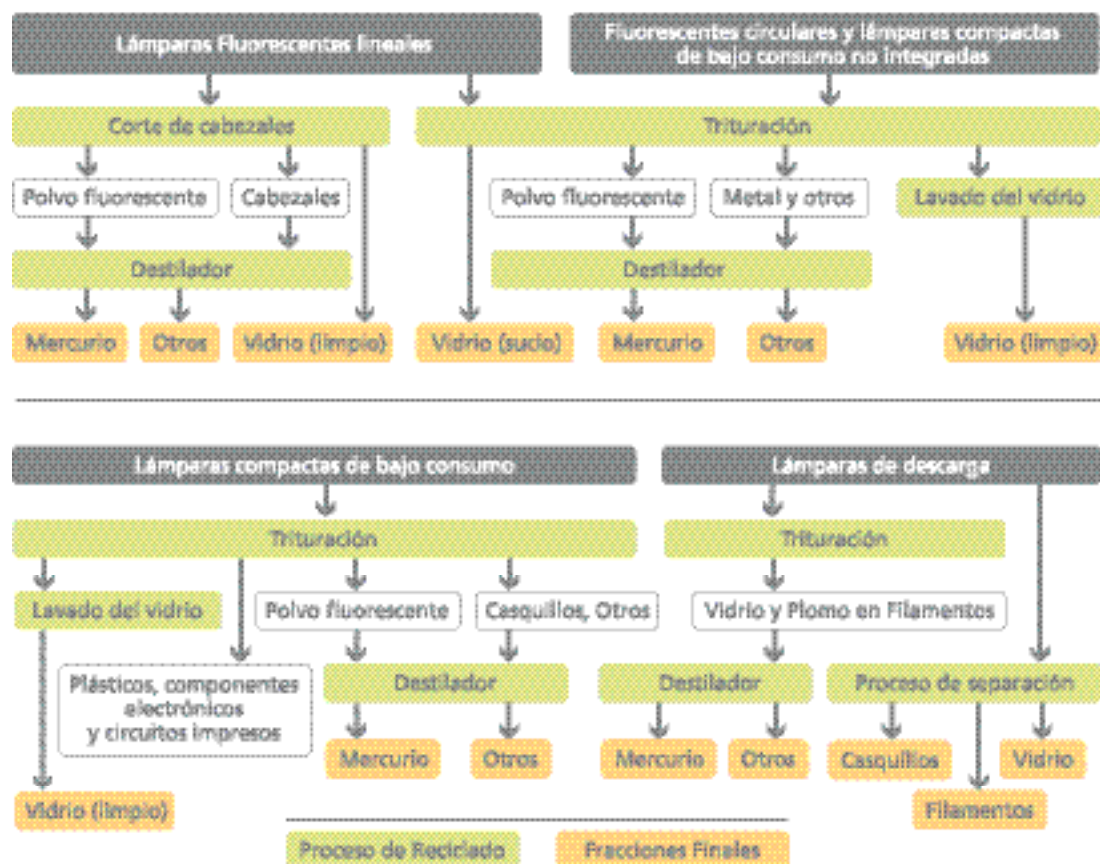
Lámparas Fluorescentas lineales

Fluorescentes circulares y lámparas compactas de bajo consumo no integradas

Corte de cabezales

Trituración

Polvo fluorescente

Cabezales

Polvo fluorescente

Metal y otros

Lavado del vidrio

Destilador

Destilador

Mercurio

Otros

Vidrio (limpio)

Vidrio (sucio)

Mercurio

Otros

Vidrio (limpio)

Lámparas compactas de bajo consumo

Lámparas de descarga

Trituración

Trituración

Lavado del vidrio

Polvo fluorescente

Casquillos, Otros

Vidrio y Plomo en Filamentos

Plásticos, componentes electrónicos y circuitos impresos

Destilador

Destilador

Proceso de separación

Mercurio

Otros

Mercurio

Otros

Casquillos

Vidrio

Filamentos

Vidrio (limpio)

Proceso de Reciclado

Fracciones Finales